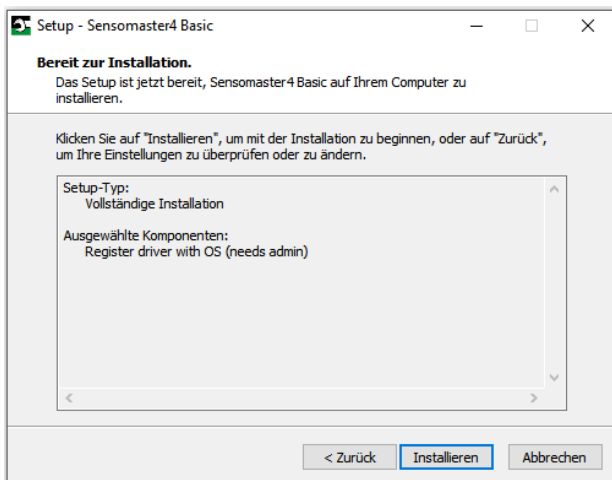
Setup - Sensomaster4 Basic

Bereit zur Installation.
Das Setup ist jetzt bereit, Sensomaster4 Basic auf Ihrem Computer zu installieren.

Klicken Sie auf "Installieren", um mit der Installation zu beginnen, oder auf "Zurück", um Ihre Einstellungen zu überprüfen oder zu ändern.

Setup-Typ:
Vollständige Installation

Ausgewählte Komponenten:
Register driver with OS (needs admin)

< Zurück | Installieren | Abbrechen